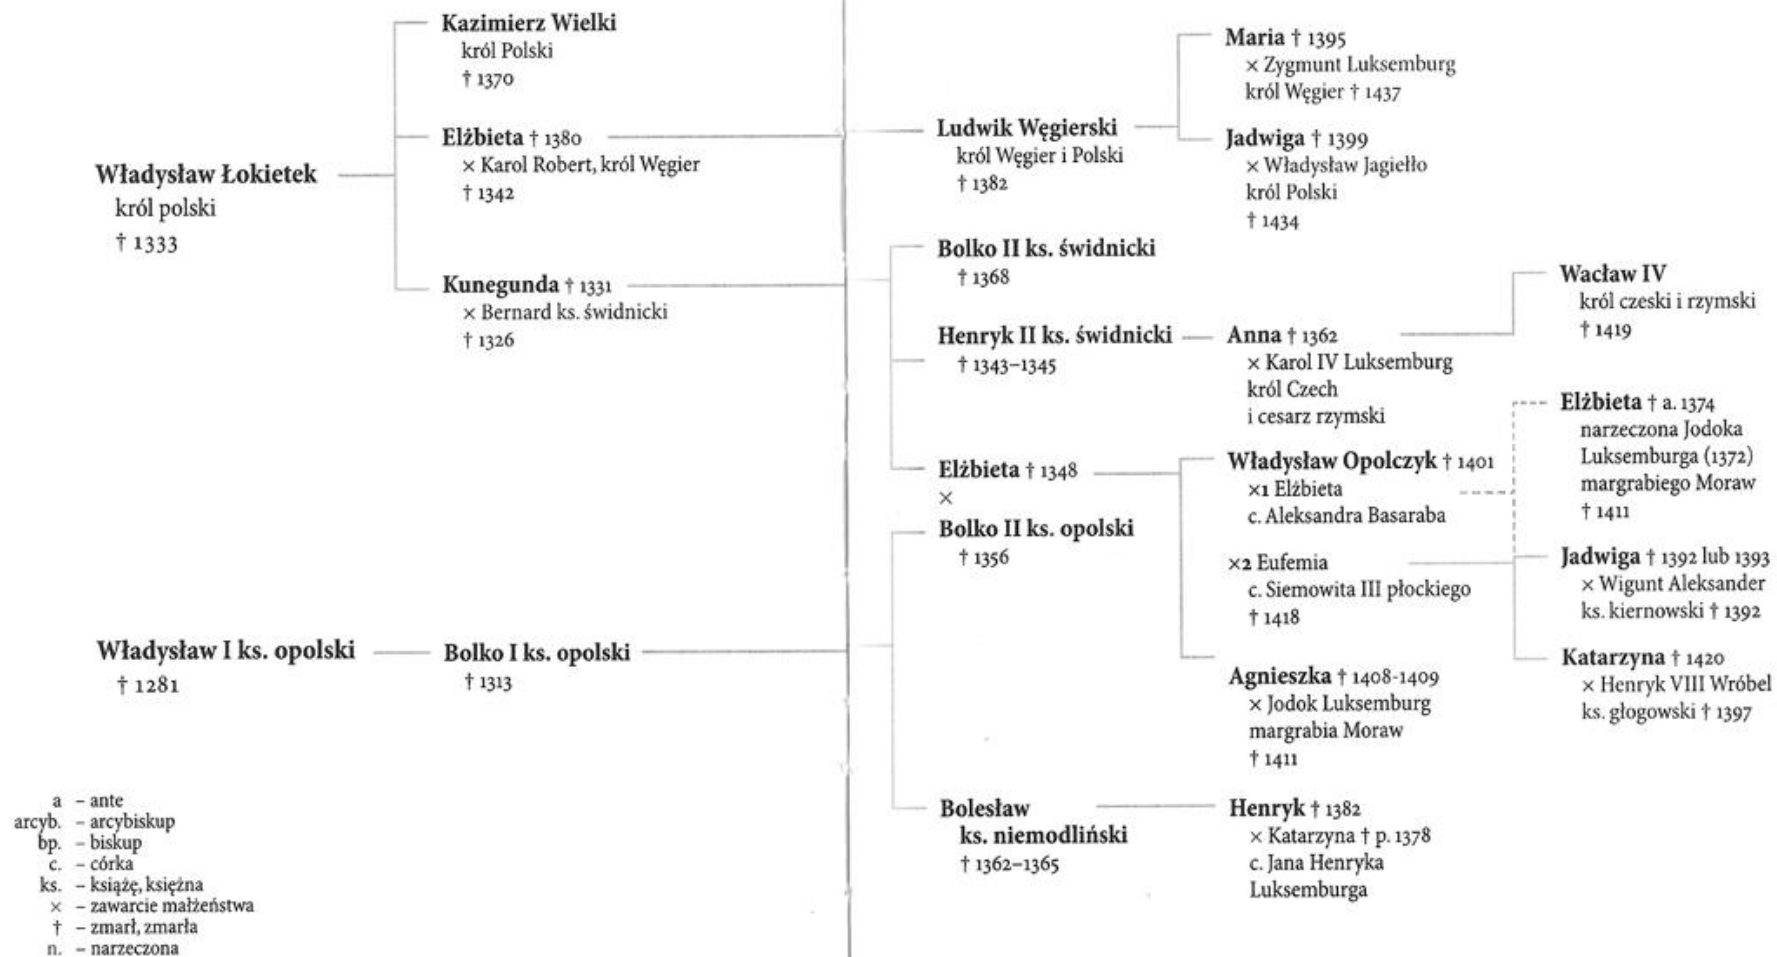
Władysław Łokietek
król polski
† 1333

Kazimierz Wielki
król Polski
† 1370

Elżbieta † 1380
× Karol Robert, król Węgier
† 1342

Kunegunda † 1331
× Bernard ks. świdnicki
† 1326

Władysław I ks. opolski
† 1281

Bolko I ks. opolski
† 1313

Ludwik Węgierski
król Węgier i Polski
† 1382

Maria † 1395
× Zygmunt Luksemburg
król Węgier † 1437

Jadwiga † 1399
× Władysław Jagiełło
król Polski
† 1434

Bolko II ks. świdnicki
† 1368

Henryk II ks. świdnicki
† 1343–1345

Anna † 1362
× Karol IV Luksemburg
król Czech
i cesarz rzymski

Wacław IV
król czeski i rzymski
† 1419

Elżbieta † 1348
×
Bolko II ks. opolski
† 1356

Władysław Opolczyk † 1401
×1 Elżbieta
c. Aleksandra Basaraba

×2 Eufemia
c. Siemowita III płockiego
† 1418

Elżbieta † a. 1374
narzeczona Jodoka Luksemburga (1372)
margrabiego Moraw
† 1411

Jadwiga † 1392 lub 1393
× Wigunt Aleksander
ks. kiernowski † 1392

Katarzyna † 1420
× Henryk VIII Wróbel
ks. głogowski † 1397

Agnieszka † 1408-1409
× Jodok Luksemburg
margrabia Moraw
† 1411

Bolesław
ks. niemodliński
† 1362–1365

Henryk † 1382
× Katarzyna † p. 1378
c. Jana Henryka
Luksemburga

a – ante
arcyb. – arcybiskup
bp. – biskup
c. – córka
ks. – książę, księżna
× – zawarcie małżeństwa
† – zmarł, zmarła
n. – narzeczona